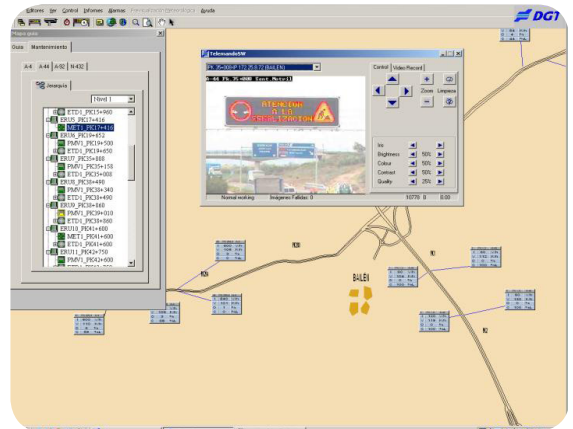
Editores Ver Control Informes Alarmas Ayuda

DGT

Mapa guía
Guía Mantenimiento
A-4 A-44 A-92 N-432
Jerarquía
10ord 1
ETD1_PK15+960
ERU5_PK17+416
MET1_PK17+416
ETD1_PK17+650
ERU6_PK19+852
PMV1_PK19+500
ETD1_PK19+650
ERU7_PK35+888
PMV1_PK35+150
ETD1_PK35+000
ERU8_PK38+490
PMV1_PK38+340
ETD1_PK38+490
ERU9_PK39+860
PMV1_PK39+010
ETD1_PK39+860
ERU10_PK41+600
MET1_PK41+600
ETD1_PK41+600
ERU11_PK43+750
PMV1_PK42+600

TelemandoSW
PK 35+000 IP 172.30.8.72 (BAILEN)
A-44 Pk. 35+000 Cont.Met=11
ATENCION
A LA
SEÑALIZACION
Control Video Record
Zoom Limpieza
Iris
Brightness 50%
Colour 50%
Contrast 50%
Quality 25%
Normal working Imagenes Fallidas: 0 10778 0 0:00

BAILEN
N323
N-IV
A-44